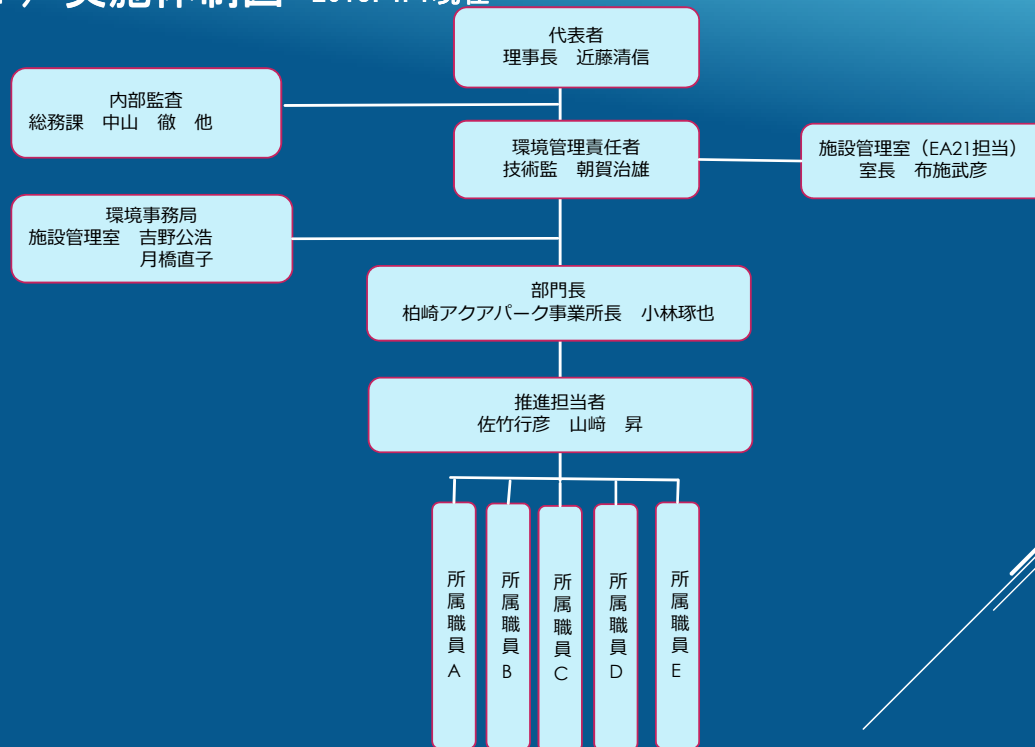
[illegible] 実施体制図 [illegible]

代表者
理事長　近藤清信

内部監査
総務課　中山　徹　他

環境管理責任者
技術監　朝賀治雄

施設管理室（EA21担当）
室長　布施武彦

環境事務局
施設管理室　吉野公浩
月橋直子

部門長
柏崎アクアパーク事業所長　小林琢也

推進担当者
佐竹行彦　山﨑　昇

所属職員A

所属職員B

所属職員C

所属職員D

所属職員E